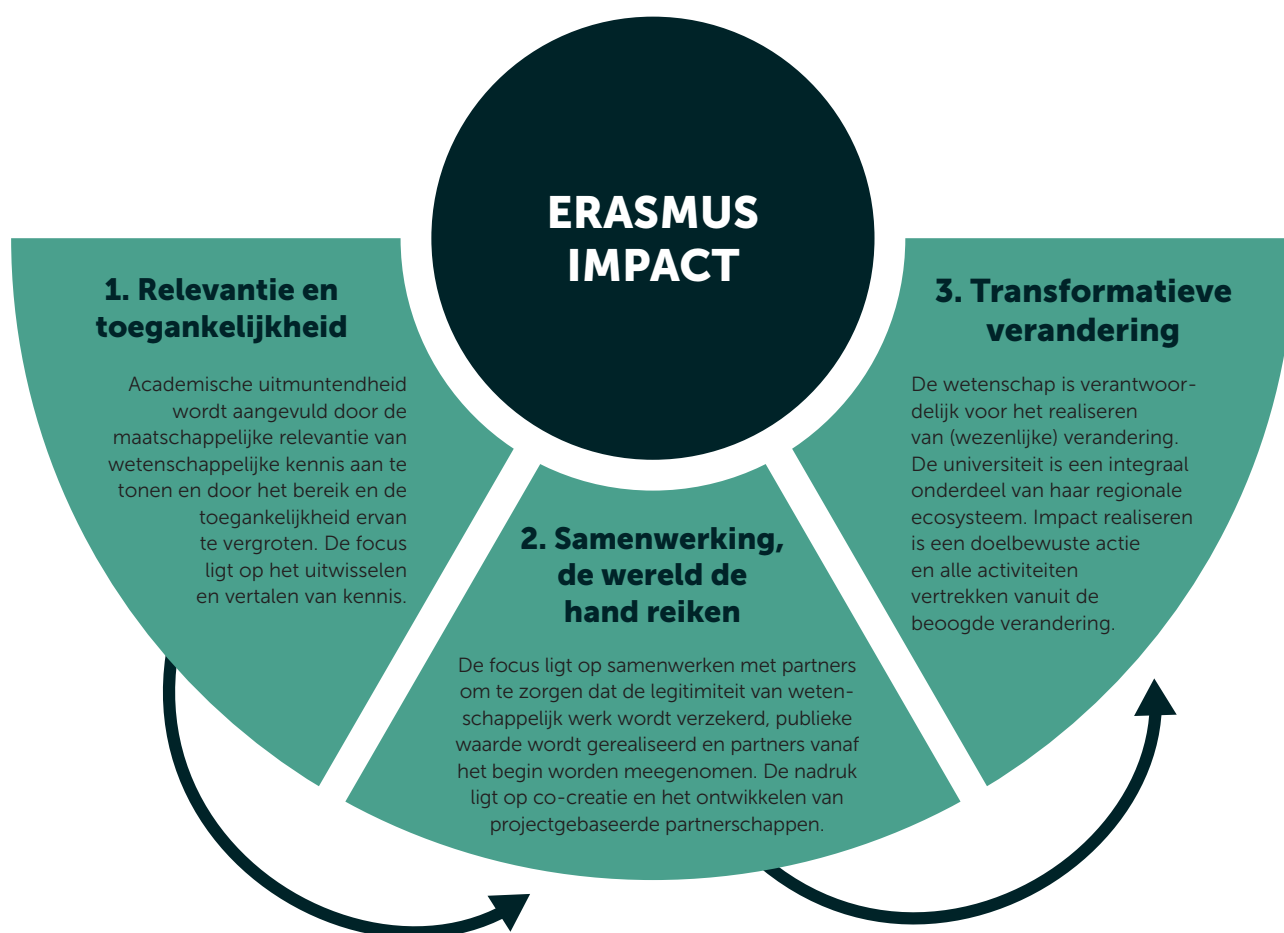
ERASMUS IMPACT

1. Relevantie en toegankelijkheid

Academische uitmuntendheid wordt aangevuld door de maatschappelijke relevantie van wetenschappelijke kennis aan te tonen en door het bereik en de toegankelijkheid ervan te vergroten. De focus ligt op het uitwisselen en vertalen van kennis.

2. Samenwerking, de wereld de hand reiken

De focus ligt op samenwerken met partners om te zorgen dat de legitimiteit van wetenschappelijk werk wordt verzekerd, publieke waarde wordt gerealiseerd en partners vanaf het begin worden meegenomen. De nadruk ligt op co-creatie en het ontwikkelen van projectgebaseerde partnerschappen.

3. Transformatieve verandering

De wetenschap is verantwoordelijk voor het realiseren van (wezenlijke) verandering. De universiteit is een integraal onderdeel van haar regionale ecosysteem. Impact realiseren is een doelbewuste actie en alle activiteiten vertrekken vanuit de beoogde verandering.